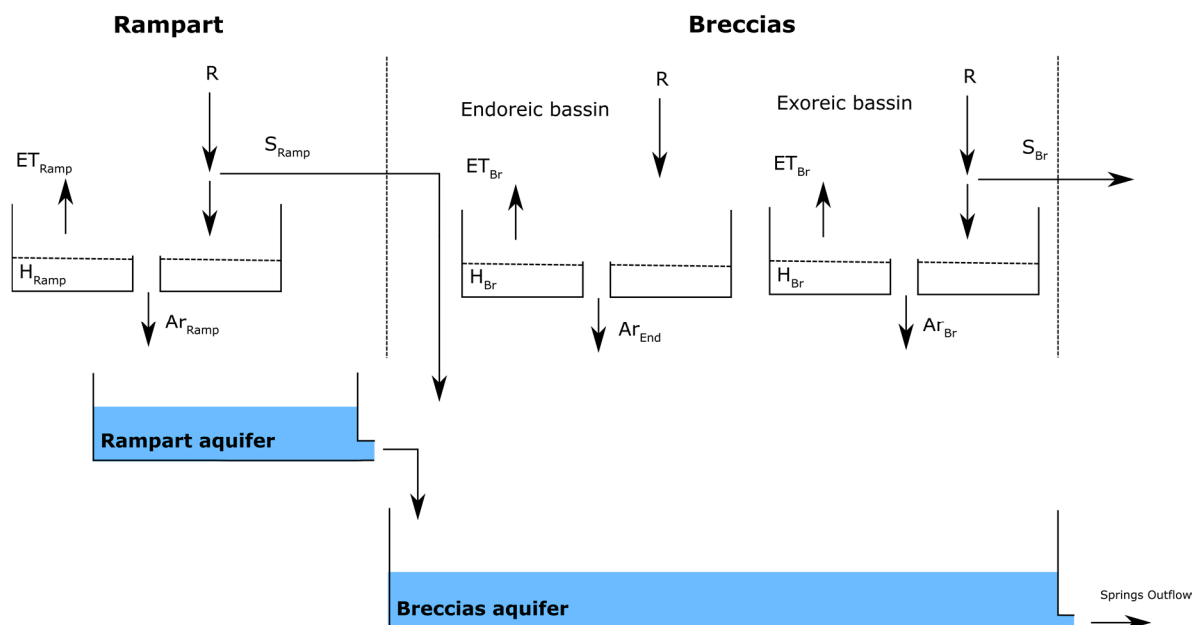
Rampart

Breccias

R

$ET_{Ramp}$

$S_{Ramp}$

$H_{Ramp}$

$Ar_{Ramp}$

Endoreic bassin

R

$ET_{Br}$

$H_{Br}$

$Ar_{End}$

Exoreic bassin

R

$ET_{Br}$

$S_{Br}$

$H_{Br}$

$Ar_{Br}$

Rampart aquifer

Breccias aquifer

Springs Outflow